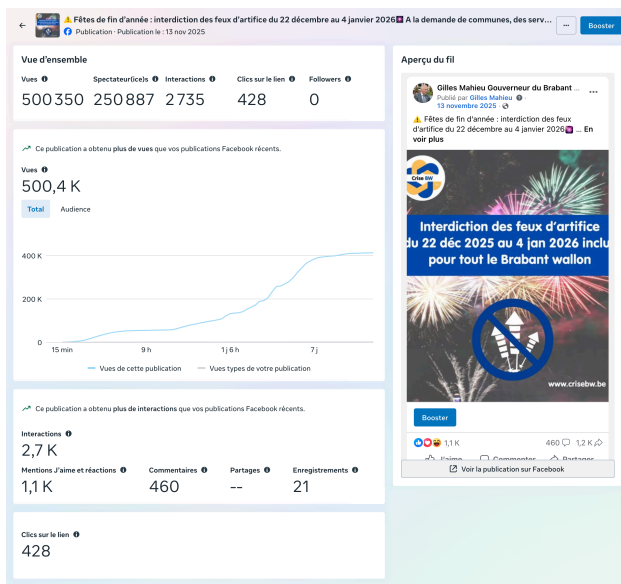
⚠️ Fêtes de fin d'année : interdiction des feux d'artifice du 22 décembre au 4 janvier 2026 A la demande de communes, des serv...

Publication · Publication le : 13 nov 2025

Booster

Vue d'ensemble

| Vues | Spectateur(ice)s | Interactions | Clics sur le lien | Followers |
|---|---|---|---|---|
| 500 350 | 250 887 | 2 735 | 428 | 0 |

Ce publication a obtenu plus de vues que vos publications Facebook récents.

Vues

500,4 K

Total Audience

400 K
200 K
0
15 min 9 h 1 j 6 h 7 j

Vues de cette publication Vues types de votre publication

Ce publication a obtenu plus de interactions que vos publications Facebook récents.

Interactions

2,7 K

| Mentions J'aime et réactions | Commentaires | Partages | Enregistrements |
|---|---|---|---|
| 1,1 K | 460 | -- | 21 |

Clics sur le lien

428

Aperçu du fil

Gilles Mahieu Gouverneur du Brabant ...
Publié par Gilles Mahieu
13 novembre 2025

⚠️ Fêtes de fin d'année : interdiction des feux d'artifice du 22 décembre au 4 janvier 2026 ... En voir plus

Crise BW

Interdiction des feux d'artifice du 22 déc 2025 au 4 jan 2026 inclu pour tout le Brabant wallon

www.crisebw.be

Booster

1,1 K 460 1,2 K

J'aime Commenter Partager

Voir la publication sur Facebook